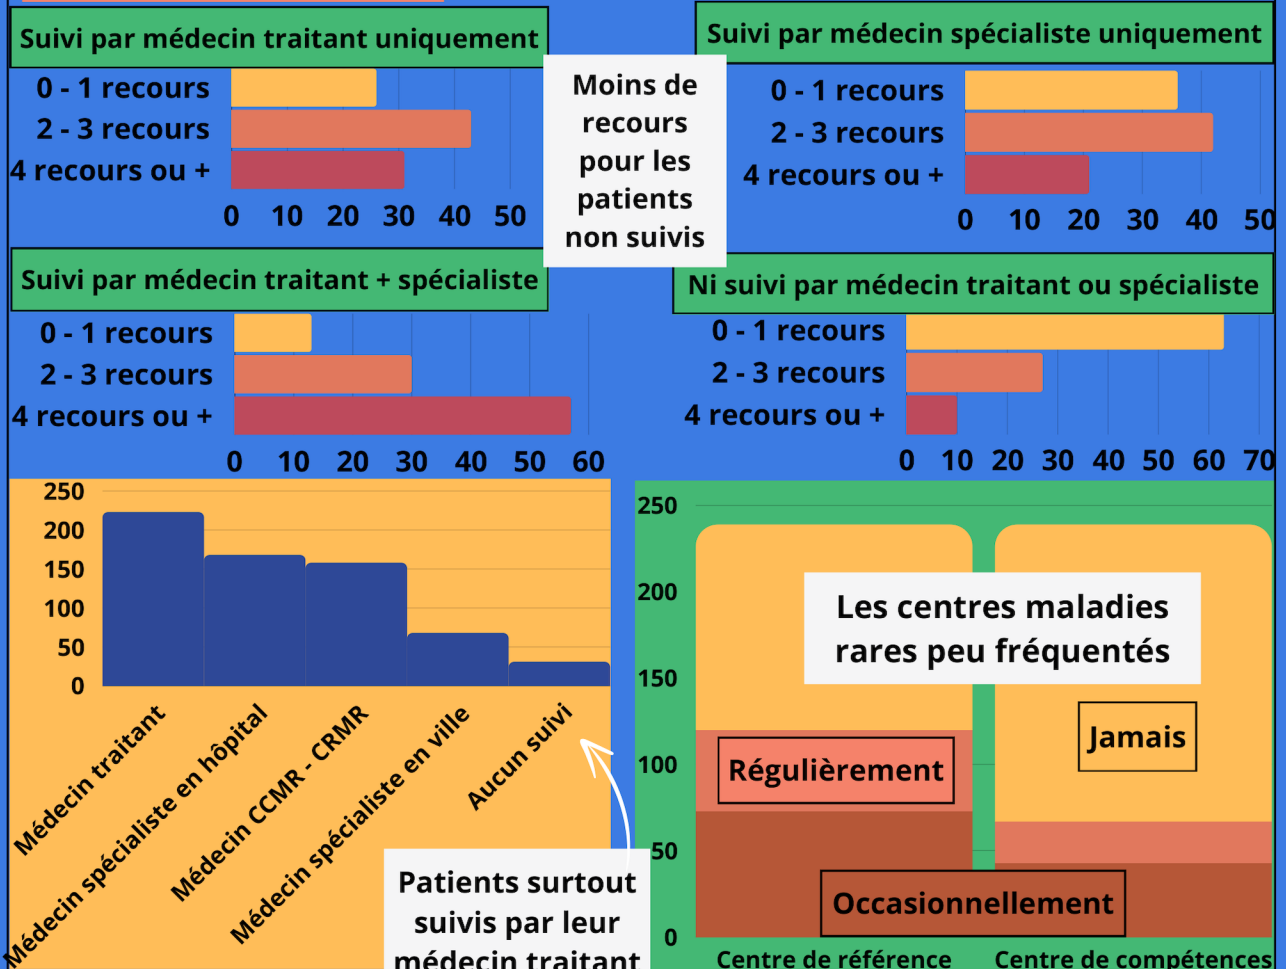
Suivi par médecin traitant uniquement

0 - 1 recours
2 - 3 recours
4 recours ou +

0 10 20 30 40 50

Moins de recours pour les patients non suivis

Suivi par médecin spécialiste uniquement

0 - 1 recours
2 - 3 recours
4 recours ou +

0 10 20 30 40 50

Suivi par médecin traitant + spécialiste

0 - 1 recours
2 - 3 recours
4 recours ou +

0 10 20 30 40 50 60

Ni suivi par médecin traitant ou spécialiste

0 - 1 recours
2 - 3 recours
4 recours ou +

0 10 20 30 40 50 60 70

250
200
150
100
50
0

Médecin traitant
Médecin spécialiste en hôpital
Médecin CCMR - CRMR
Médecin spécialiste en ville
Aucun suivi

Patients surtout suivis par leur médecin traitant

250
200
150
100
50
0

Les centres maladies rares peu fréquentés

Régulièrement

Jamais

Occasionnellement

Centre de référence
Centre de compétences